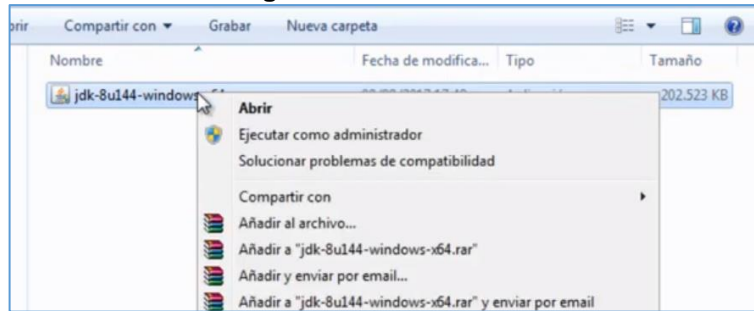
brir Compartir con ▾ Grabar Nueva carpeta

Nombre | Fecha de modifica... | Tipo | Tamaño

jdk-8u144-windows-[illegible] 202.523 KB

Abrir
Ejecutar como administrador
Solucionar problemas de compatibilidad
Compartir con
Añadir al archivo...
Añadir a "jdk-8u144-windows-x64.rar"
Añadir y enviar por email...
Añadir a "jdk-8u144-windows-x64.rar" y enviar por email